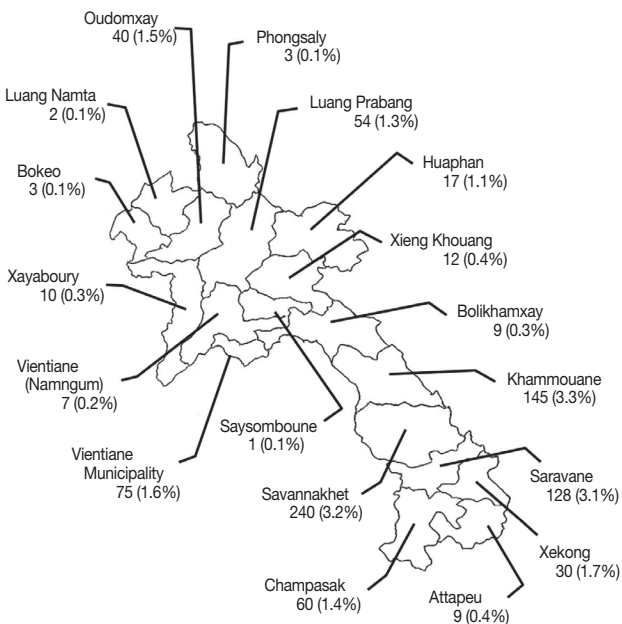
Oudomxay
40 (1.5%)

Phongsaly
3 (0.1%)

Luang Namta
2 (0.1%)

Luang Prabang
54 (1.3%)

Bokeo
3 (0.1%)

Huaphan
17 (1.1%)

Xieng Khouang
12 (0.4%)

Xayaboury
10 (0.3%)

Bolikhamxay
9 (0.3%)

Vientiane
(Namngum)
7 (0.2%)

Khammouane
145 (3.3%)

Saysomboune
1 (0.1%)

Vientiane
Municipality
75 (1.6%)

Saravane
128 (3.1%)

Savannakhet
240 (3.2%)

Xekong
30 (1.7%)

Champasak
60 (1.4%)

Attapeu
9 (0.4%)